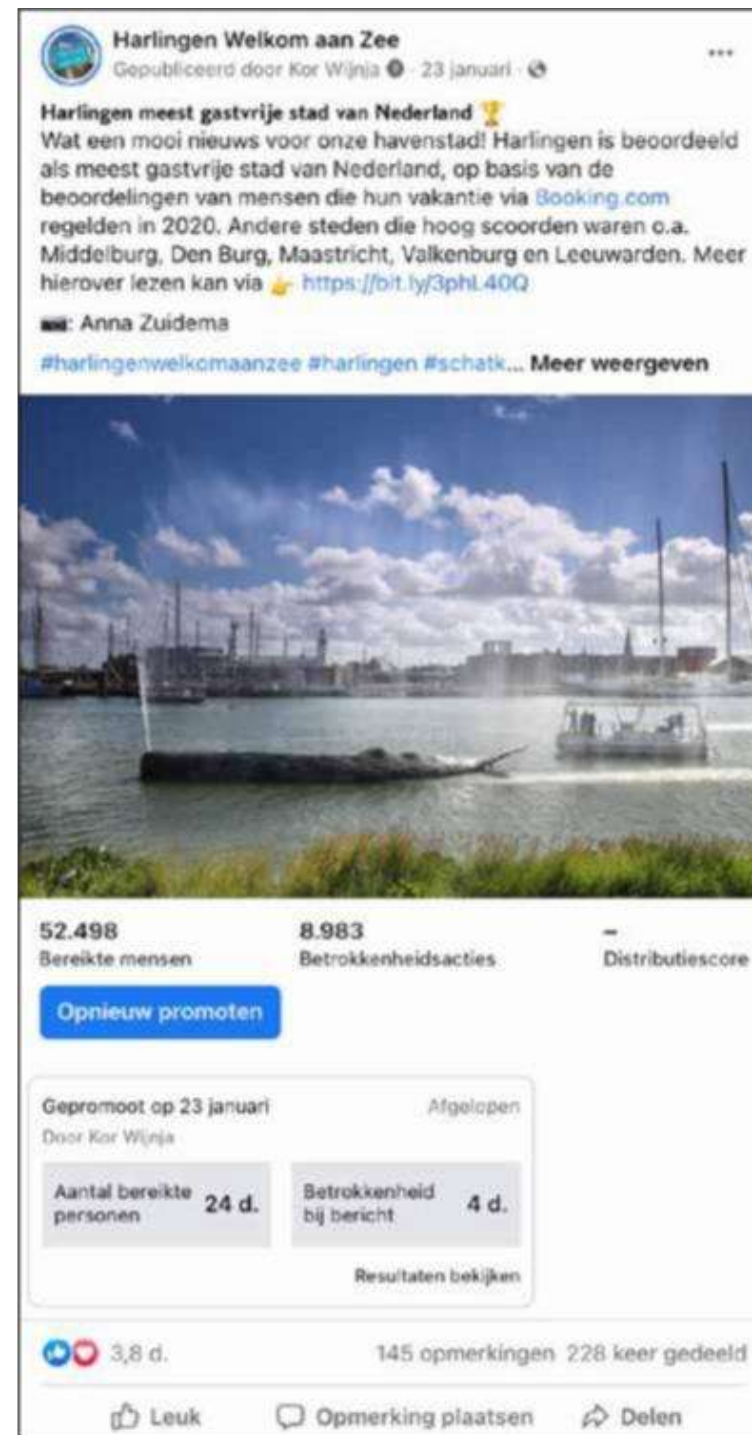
Harlingen Welkom aan Zee
Gepubliceerd door Kor Wijnja · 23 januari ·

...

Harlingen meest gastvrije stad van Nederland 🏆
Wat een mooi nieuws voor onze havenstad! Harlingen is beoordeeld als meest gastvrije stad van Nederland, op basis van de beoordelingen van mensen die hun vakantie via Booking.com regelden in 2020. Andere steden die hoog scoorden waren o.a. Middelburg, Den Burg, Maastricht, Valkenburg en Leeuwarden. Meer hierover lezen kan via 👉 https://bit.ly/3phL40Q

📷: Anna Zuidema

#harlingenwelkomaanzee #harlingen #schatk... Meer weergeven

52.498
Bereikte mensen

8.983
Betrokkenheidsacties

–
Distributiescore

Opnieuw promoten

Gepromoot op 23 januari
Door Kor Wijnja
Afgelopen

Aantal bereikte personen 24 d.

Betrokkenheid bij bericht 4 d.

Resultaten bekijken

3,8 d.
145 opmerkingen 228 keer gedeeld

Leuk
Opmerking plaatsen
Delen